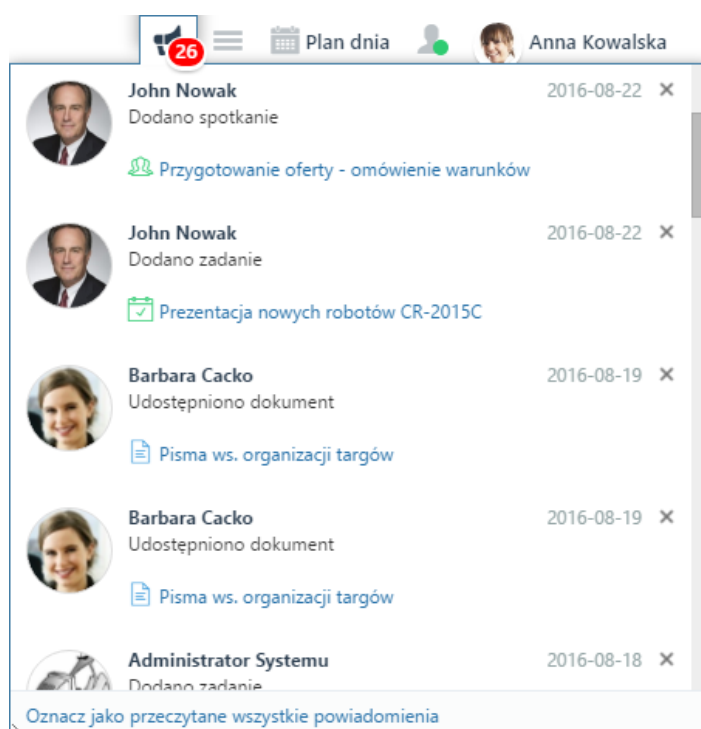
26 Plan dnia Anna Kowalska

John Nowak
Dodano spotkanie
2016-08-22 ×
Przygotowanie oferty - omówienie warunków

John Nowak
Dodano zadanie
2016-08-22 ×
Prezentacja nowych robotów CR-2015C

Barbara Cacko
Udostępniono dokument
2016-08-19 ×
Pisma ws. organizacji targów

Barbara Cacko
Udostępniono dokument
2016-08-19 ×
Pisma ws. organizacji targów

Administrator Systemu
Dodano zadanie
2016-08-18 ×

Oznacz jako przeczytane wszystkie powiadomienia